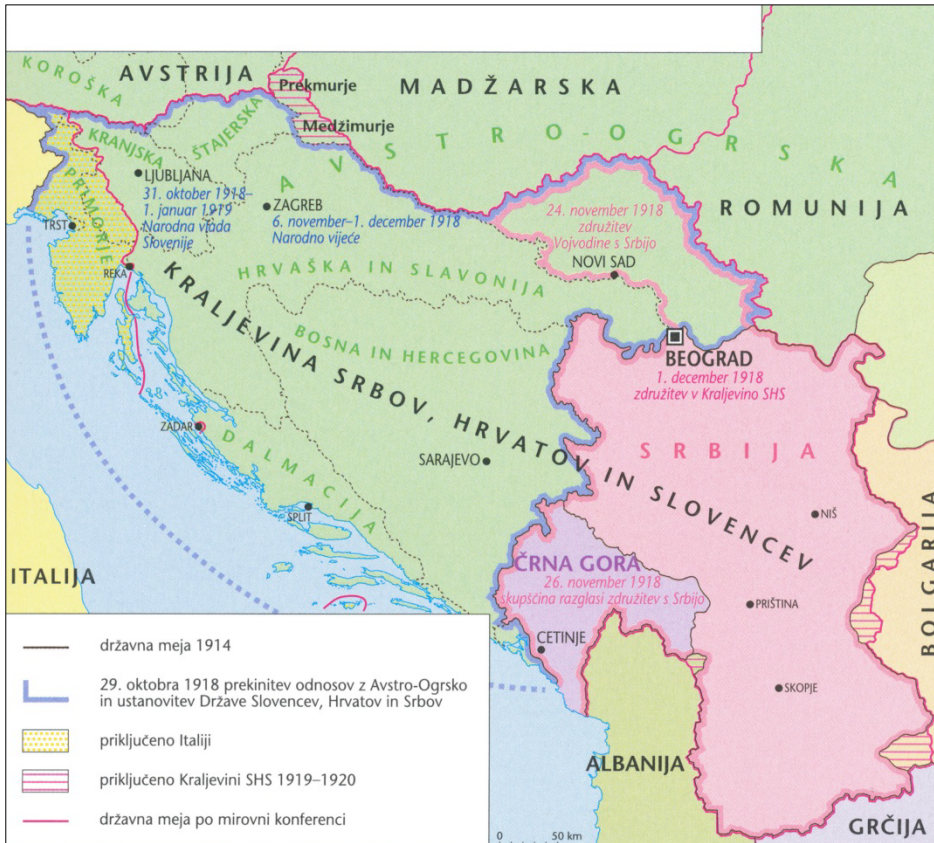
AVSTRIJA
KOROŠKA
Prekmurje
MADŽARSKA
Medžimurje
KRANJSKA
ŠTAJERSKA
AVSTRO-OGRSKA
PRIMORJE
LJUBLJANA
31. oktober 1918–1. januar 1919 Narodna vlada Slovenije
ZAGREB
6. november–1. december 1918 Narodno vijeće
24. november 1918 združitev Vojvodine s Srbijo
ROMUNIJA
TRST
REKA
HRVAŠKA IN SLAVONIJA
NOVI SAD
BOSNA IN HERCEGOVINA
BEOGRAD
1. december 1918 združitev v Kraljevino SHS
KRALJEVINA SRBOV, HRVATOV IN SLOVENCEV
ZADAR
DALMACIJA
SARAJEVO
SRBIJA
SPLIT
NIŠ
ČRNA GORA
26. november 1918 skupščina razglasi združitev s Srbijo
ITALIJA
PRIŠTINA
BOLGARIJA
CETINJE
SKOPJE
ALBANIJA
GRČIJA
0 50 km

državna meja 1914
29. oktobra 1918 prekinitev odnosov z Avstro-Ogrsko in ustanovitev Države Slovencev, Hrvatov in Srbov
priključeno Italiji
priključeno Kraljevini SHS 1919–1920
državna meja po mirovni konferenci